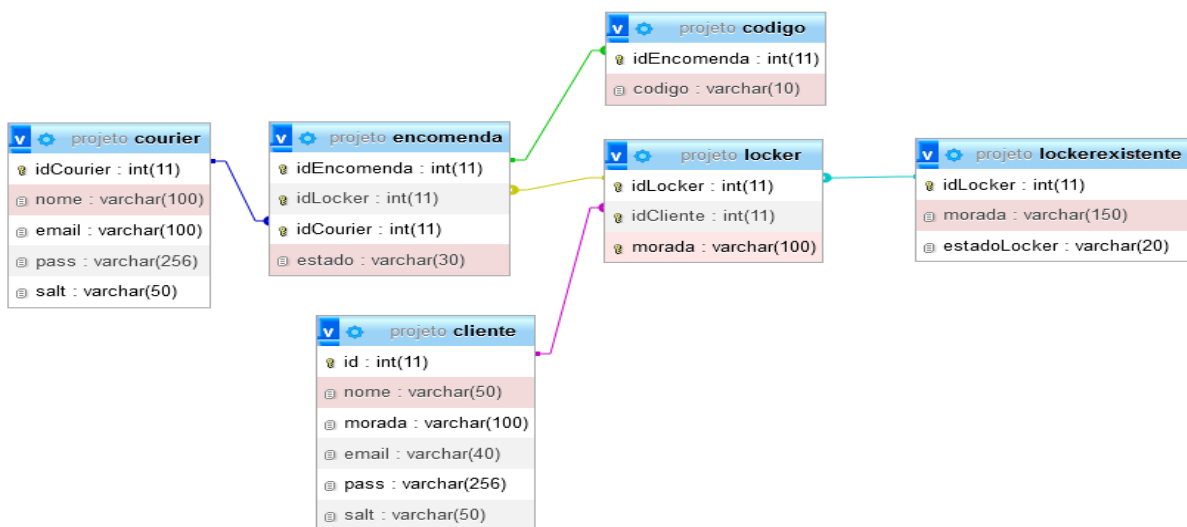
v projeto codigo
idEncomenda : int(11)
codigo : varchar(10)

v projeto courier
idCourier : int(11)
nome : varchar(100)
email : varchar(100)
pass : varchar(256)
salt : varchar(50)

v projeto encomenda
idEncomenda : int(11)
idLocker : int(11)
idCourier : int(11)
estado : varchar(30)

v projeto locker
idLocker : int(11)
idCliente : int(11)
morada : varchar(100)

v projeto lockerexistente
idLocker : int(11)
morada : varchar(150)
estadoLocker : varchar(20)

v projeto cliente
id : int(11)
nome : varchar(50)
morada : varchar(100)
email : varchar(40)
pass : varchar(256)
salt : varchar(50)